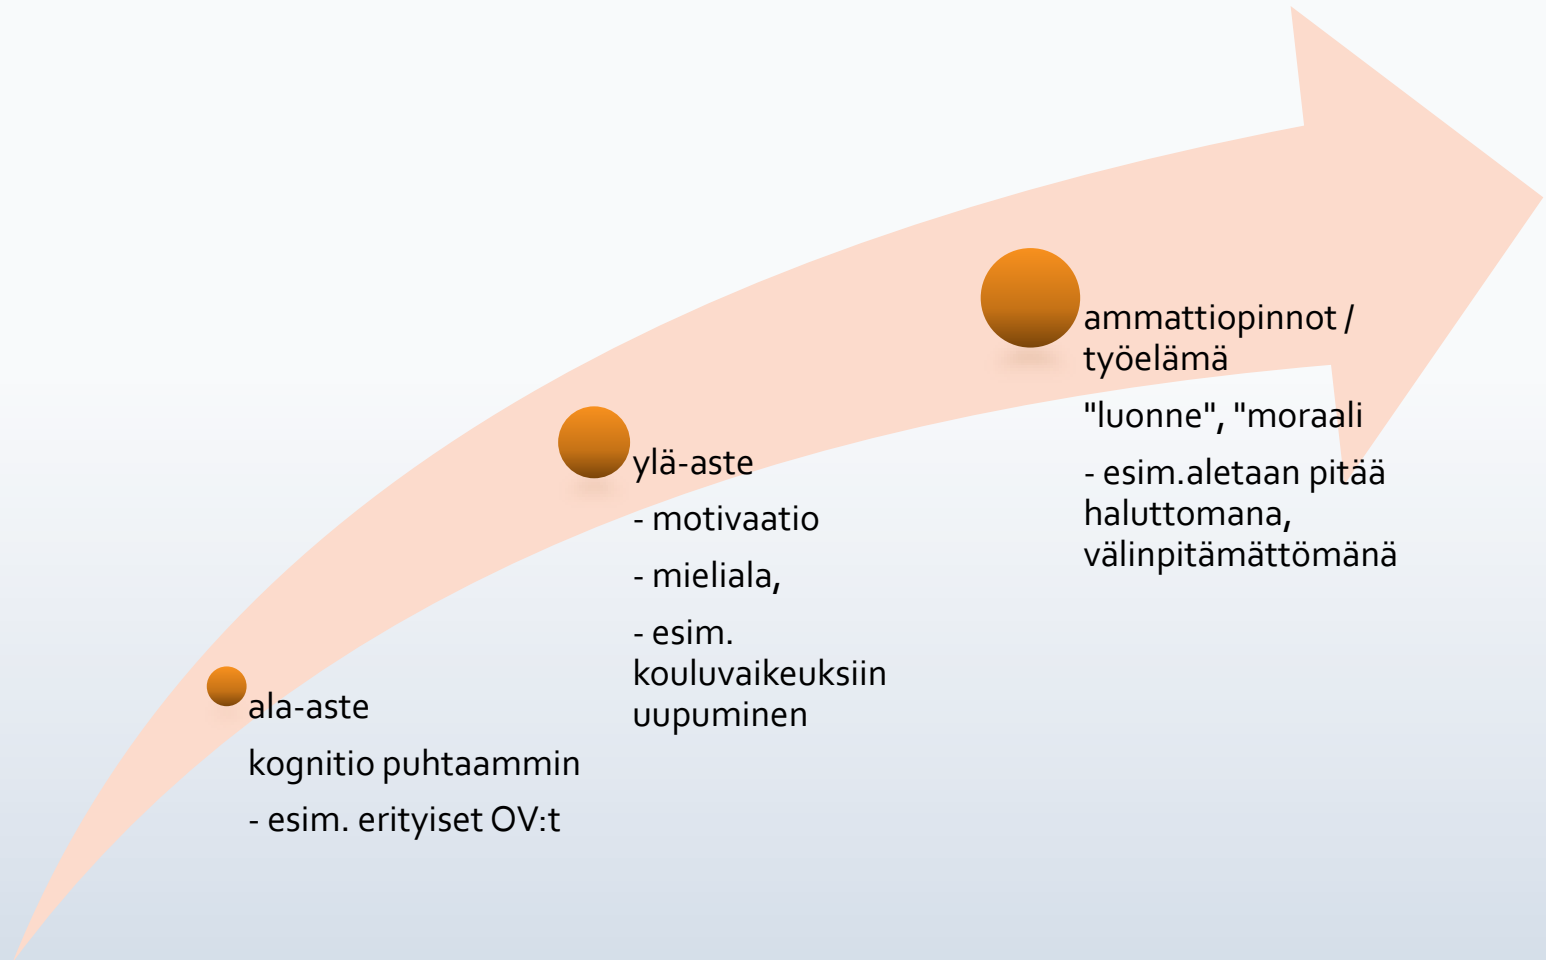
ala-aste

kognitio puhtaammin

- esim. erityiset OV:t

ylä-aste

- motivaatio

- mieliala,

- esim. kouluvaikeuksiin uupuminen

ammattiopinnot / työelämä

"luonne", "moraali

- esim.aletaan pitää haluttomana, välinpitämättömänä